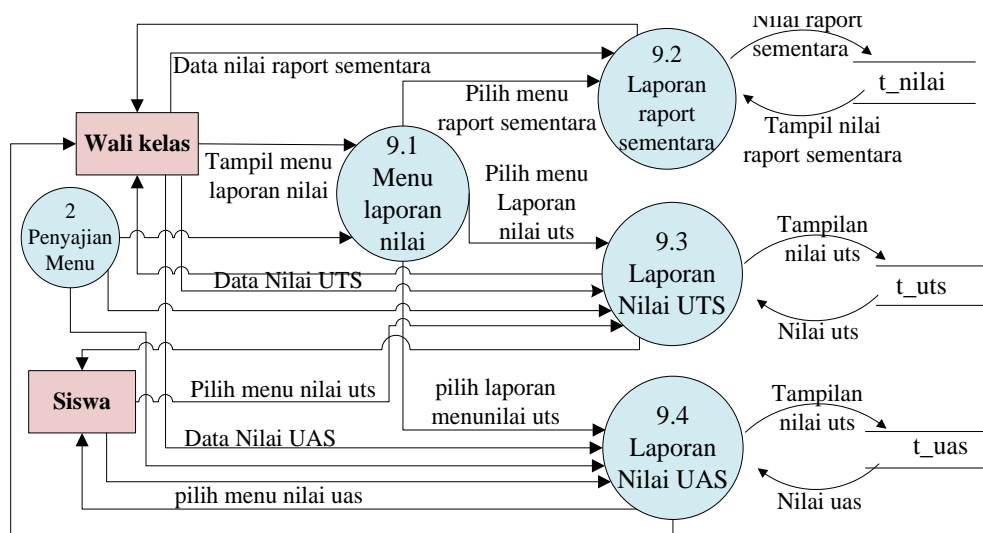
Wali kelas

Data nilai raport sementara

9.2
Laporan
raport
sementara

Nilai raport
sementara

t_nilai

Tampil nilai
raport sementara

Pilih menu
raport sementara

Tampil menu
laporan nilai

9.1
Menu
laporan
nilai

Pilih menu
Laporan
nilai uts

2
Penyajian
Menu

Data Nilai UTS

9.3
Laporan
Nilai UTS

Tampilan
nilai uts

t_uts

Nilai uts

Siswa

Pilih menu nilai uts

pilih laporan
menunilai uts

9.4
Laporan
Nilai UAS

Data Nilai UAS

Tampilan
nilai uts

t_uas

Nilai uas

pilih menu nilai uas